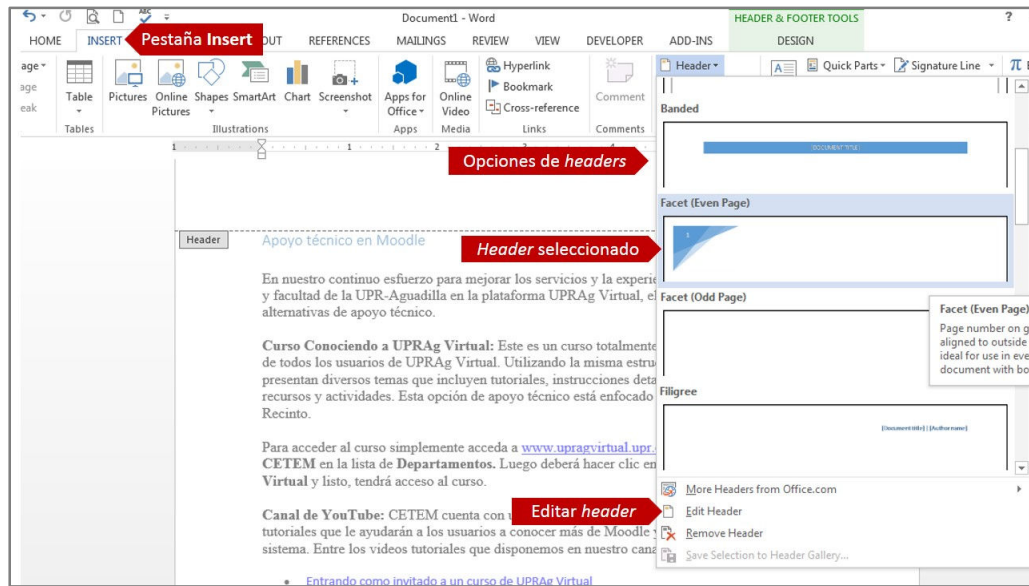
Document1 - Word
HEADER & FOOTER TOOLS
?
HOME INSERT Pestaña Insert OUT REFERENCES MAILINGS REVIEW VIEW DEVELOPER ADD-INS DESIGN
age
age
eak
Table
Tables
Pictures Online Pictures Shapes SmartArt Chart Screenshot
Illustrations
Apps for Office
Apps
Online Video
Media
Hyperlink
Bookmark
Cross-reference
Links
Comment
Comments
Header
Quick Parts
Signature Line
Banded
DOCUMENT TITLE
Opciones de *headers*
Facet (Even Page)
*Header* seleccionado
Facet (Odd Page)
Facet (Even Page)
Page number on g
aligned to outside
ideal for use in eve
document with bo
Filigree
[Document title] | [Author name]
More Headers from Office.com
Editar *header*
Edit Header
Remove Header
Save Selection to Header Gallery...
Header
Apoyo técnico en Moodle

En nuestro continuo esfuerzo para mejorar los servicios y la experie y facultad de la UPR-Aguadilla en la plataforma UPRAg Virtual, el alternativas de apoyo técnico.

**Curso Conociendo a UPRAg Virtual:** Este es un curso totalmente de todos los usuarios de UPRAg Virtual. Utilizando la misma estru presentan diversos temas que incluyen tutoriales, instrucciones deta recursos y actividades. Esta opción de apoyo técnico está enfocado Recinto.

Para acceder al curso simplemente acceda a www.upragvirtual.upr. **CETEM** en la lista de **Departamentos.** Luego deberá hacer clic en **Virtual** y listo, tendrá acceso al curso.

**Canal de YouTube:** CETEM cuenta con u tutoriales que le ayudarán a los usuarios a conocer más de Moodle sistema. Entre los videos tutoriales que disponemos en nuestro cana

• Entrando como invitado a un curso de UPRAg Virtual